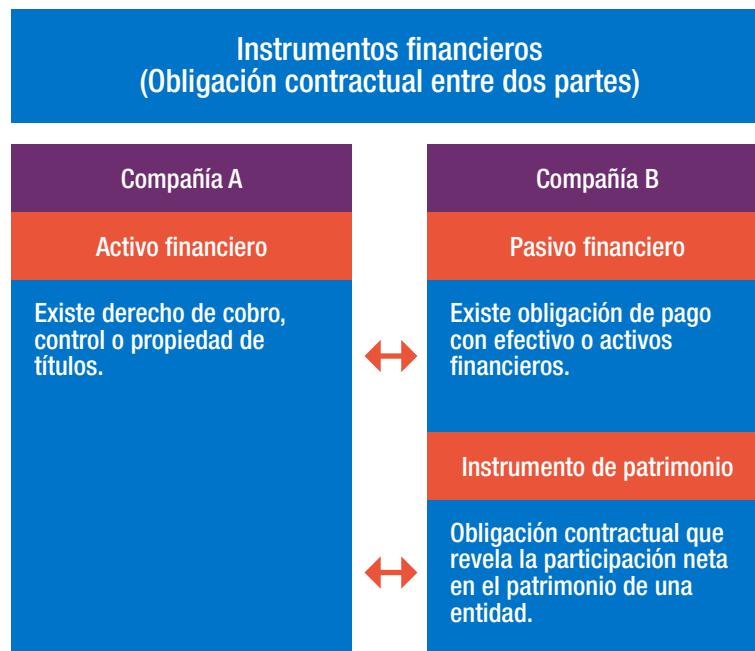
Instrumentos financieros
(Obligación contractual entre dos partes)

Compañía A

Activo financiero

Existe derecho de cobro, control o propiedad de títulos.

Compañía B

Pasivo financiero

Existe obligación de pago con efectivo o activos financieros.

Instrumento de patrimonio

Obligación contractual que revela la participación neta en el patrimonio de una entidad.